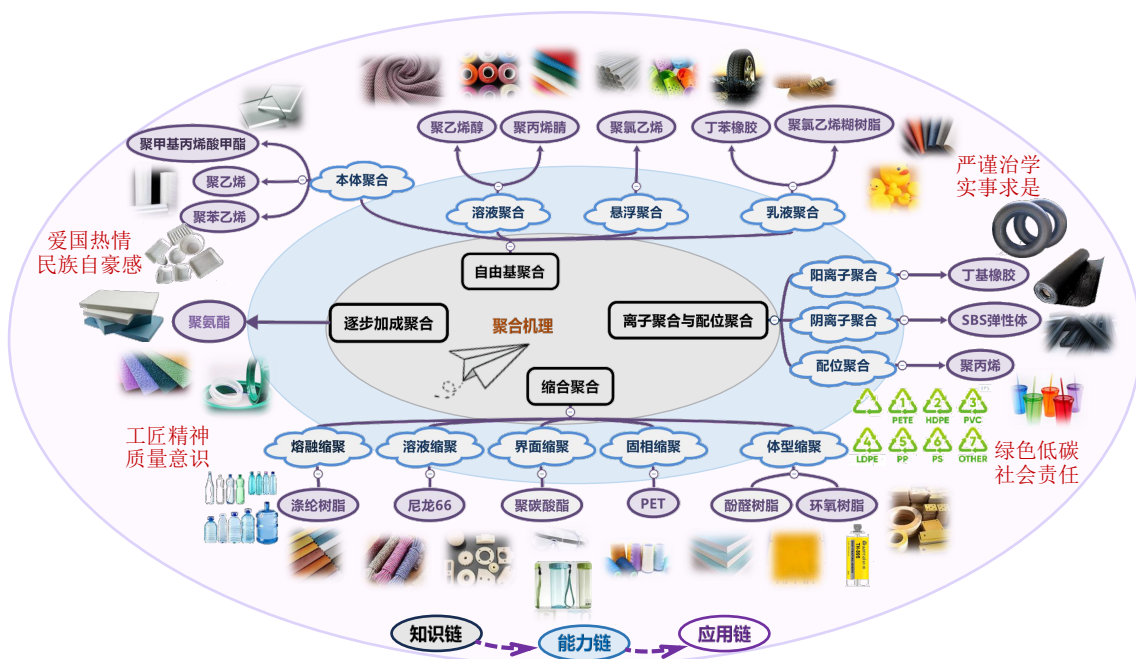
聚甲基丙烯酸甲酯

聚乙烯

聚苯乙烯

本体聚合

聚乙烯醇

聚丙烯腈

溶液聚合

聚氯乙烯

悬浮聚合

丁苯橡胶

聚氯乙烯糊树脂

乳液聚合

严谨治学
实事求是

爱国热情
民族自豪感

自由基聚合

聚氨酯

逐步加成聚合

聚合机理

离子聚合与配位聚合

阳离子聚合

丁基橡胶

阴离子聚合

SBS弹性体

配位聚合

聚丙烯

缩合聚合

工匠精神
质量意识

熔融缩聚

溶液缩聚

界面缩聚

固相缩聚

体型缩聚

1 PETE

2 HDPE

3 PVC

4 LDPE

5 PP

6 PS

7 OTHER

绿色低碳
社会责任

涤纶树脂

尼龙66

聚碳酸酯

PET

酚醛树脂

环氧树脂

知识链

能力链

应用链